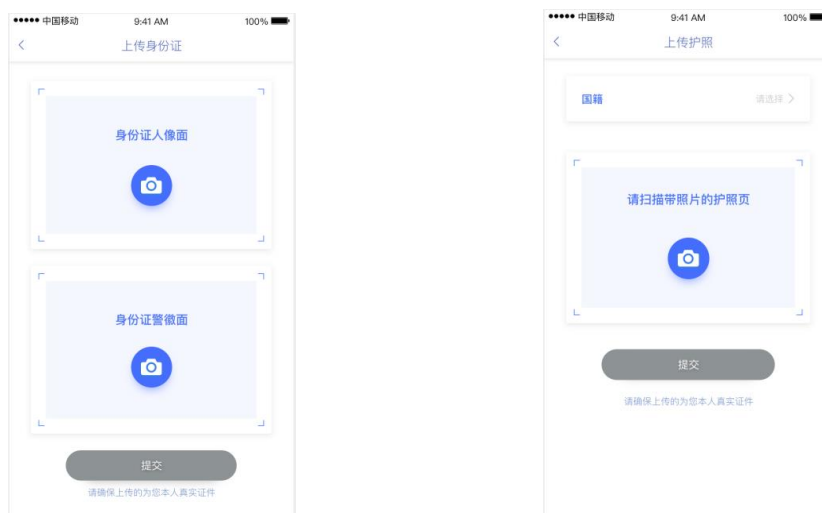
●●●●● 中国移动 9:41 AM 100%

<

上传身份证

身份证人像面

身份证警徽面

提交

请确保上传的为您本人真实证件

●●●●● 中国移动 9:41 AM 100%

<

上传护照

国籍

请选择 >

请扫描带照片的护照页

提交

请确保上传的为您本人真实证件